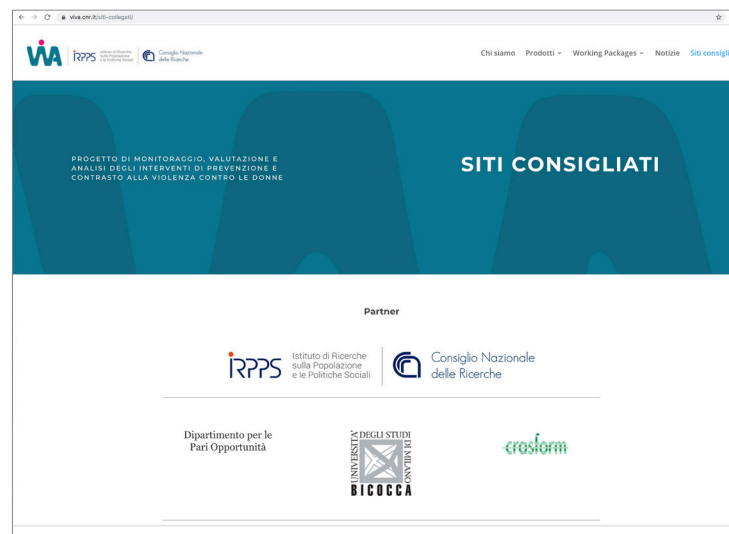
viva.cnr.it/siti-collegati/

VIVA IRPPS Istituto di Ricerche sulla Popolazione e le Politiche Sociali Consiglio Nazionale delle Ricerche

Chi siamo Prodotti Working Packages Notizie Siti consigli

PROGETTO DI MONITORAGGIO, VALUTAZIONE E ANALISI DEGLI INTERVENTI DI PREVENZIONE E CONTRASTO ALLA VIOLENZA CONTRO LE DONNE

SITI CONSIGLIATI

Partner

IRPPS Istituto di Ricerche sulla Popolazione e le Politiche Sociali

Consiglio Nazionale delle Ricerche

Dipartimento per le Pari Opportunità

UNIVERSITÀ DEGLI STUDI DI MILANO BICOCCA

crosform